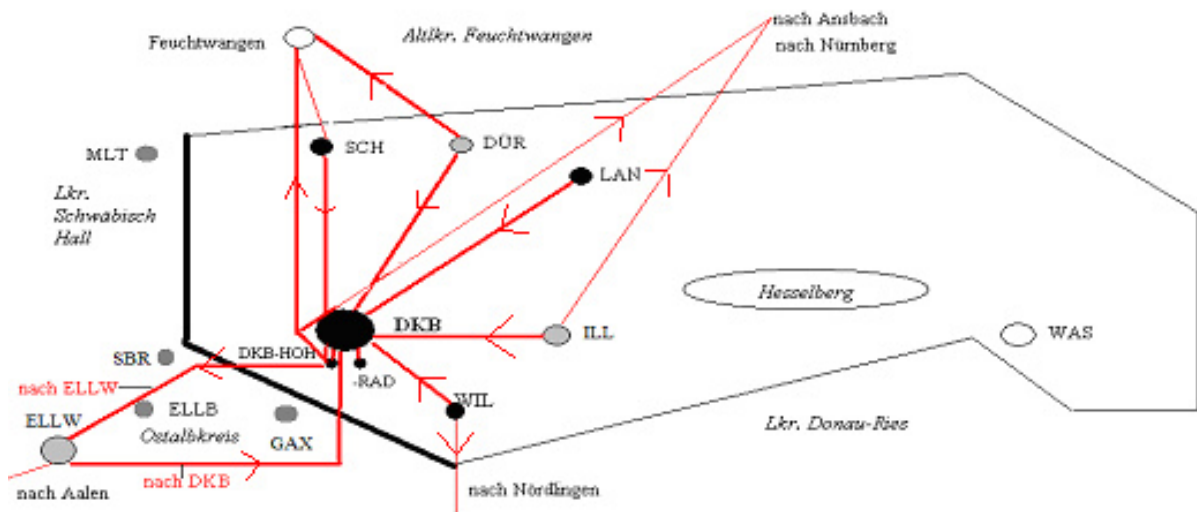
Feuchtwangen

Altlkr. Feuchtwangen

nach Ansbach
nach Nürnberg

MLT

SCH

DÜR

LAN

Lkr. Schwäbisch Hall

Hesselberg

DKB

ILL

WAS

SBR

DKB-HOH

-RAD

nach ELLW

WIL

ELLW

ELLB

Ostalbkreis

GAX

Lkr. Donau-Ries

nach Aalen

nach DKB

nach Nördlingen